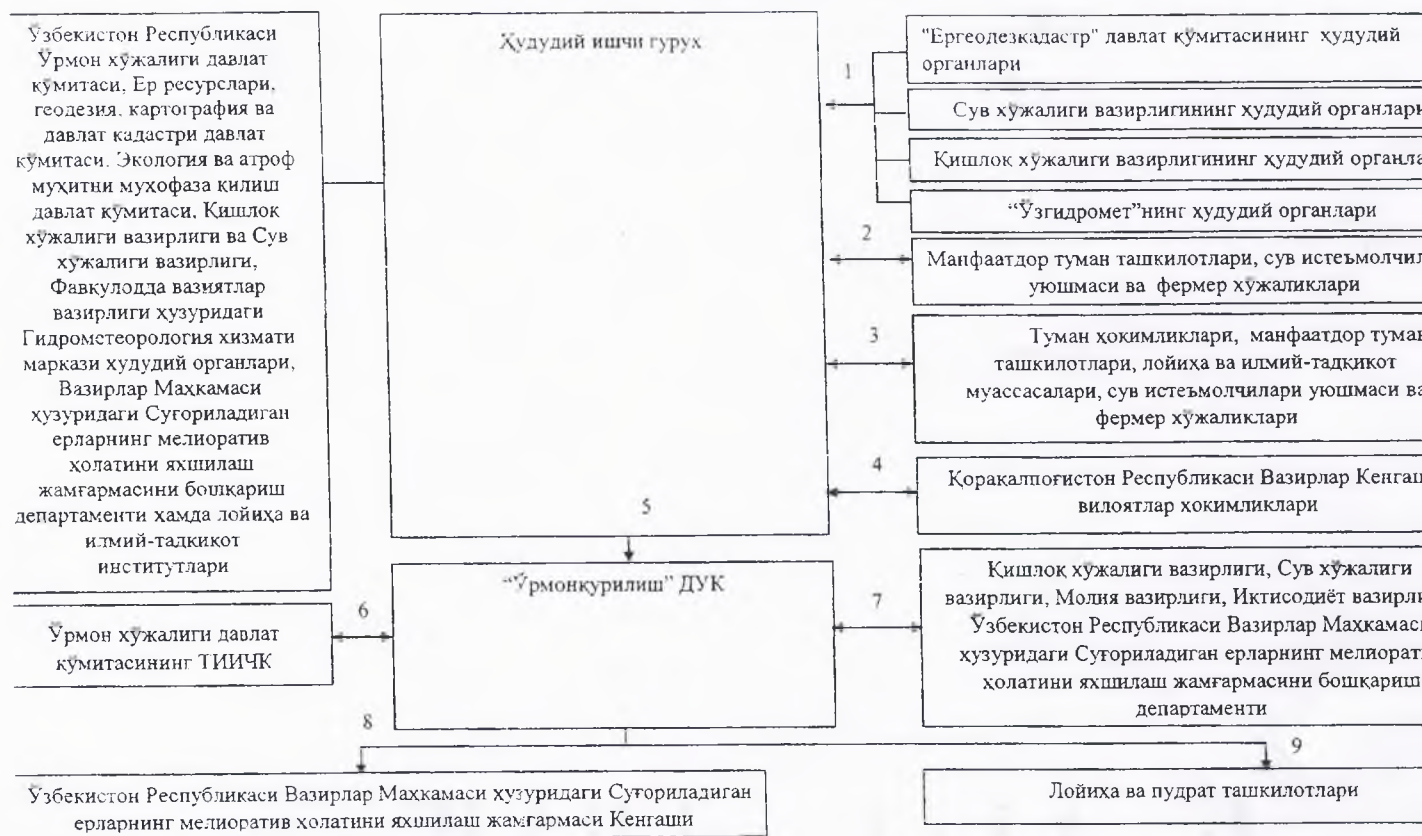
Ўзбекистон Республикаси Ўрмон хўжалиги давлат қўмитаси, Ер ресурслари, геодезия, картография ва давлат кадастри давлат қўмитаси, Экология ва атроф муҳитни муҳофаза қилиш давлат қўмитаси, Қишлоқ хўжалиги вазирлиги ва Сув хўжалиги вазирлиги, Фавқулодда вазиятлар вазирлиги ҳузуридаги Гидрометеорология хизмати маркази худудий органлари, Вазирлар Маҳкамаси ҳузуридаги Суғориладиган ерларнинг мелиоратив ҳолатини яхшилаш жамғармасини бошқариш департаменти ҳамда лойиҳа ва илмий-тадқиқот институтлари

Ҳудудий ишчи гуруҳ

1

"Ергеодезкадастр" давлат қўмитасининг худудий органлари

Сув хўжалиги вазирлигининг ҳудудий органлари

Қишлоқ хўжалиги вазирлигининг ҳудудий органла

"Ўзгидромет"нинг ҳудудий органлари

2

Манфаатдор туман ташкилотлари, сув истеъмолчил уюшмаси ва фермер хўжаликлари

3

Туман ҳокимликлари, манфаатдор туман ташкилотлари, лойиҳа ва илмий-тадқиқот муассасалари, сув истеъмолчилари уюшмаси ва фермер хўжаликлари

4

Қорақалпоғистон Республикаси Вазирлар Кенгаш вилоятлар ҳокимликлари

5

"Ўрмонқурилиш" ДУК

6

Ўрмон хўжалиги давлат қўмитасининг ТИИЧК

7

Қишлоқ хўжалиги вазирлиги, Сув хўжалиги вазирлиги, Молия вазирлиги, Иқтисодиёт вазирли Ўзбекистон Республикаси Вазирлар Маҳкамаси ҳузуридаги Суғориладиган ерларнинг мелиорати ҳолатини яхшилаш жамғармасини бошқариш департаменти

8

9

Ўзбекистон Республикаси Вазирлар Маҳкамаси ҳузуридаги Суғориладиган ерларнинг мелиоратив ҳолатини яхшилаш жамғармаси Кенгаши

Лойиҳа ва пудрат ташкилотлари